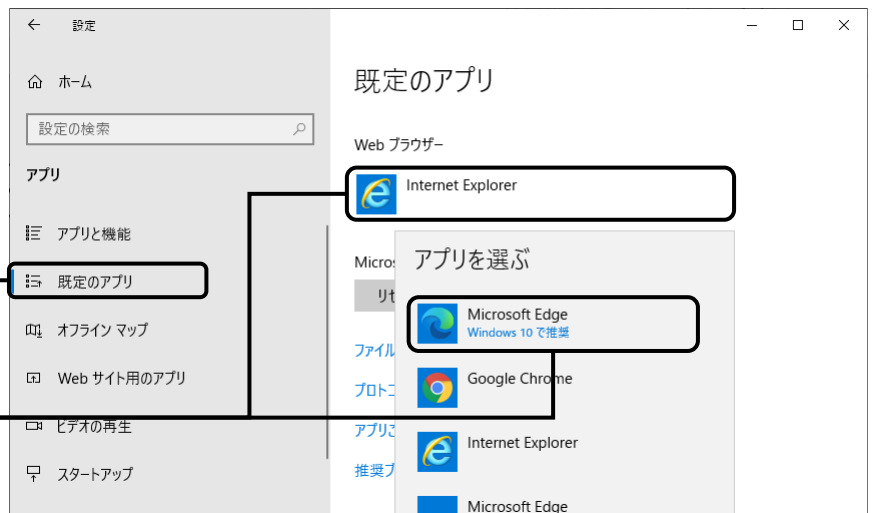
← 設定

ホーム

設定の検索

アプリ

アプリと機能

既定のアプリ

オフライン マップ

Web サイト用のアプリ

ビデオの再生

スタートアップ

既定のアプリ

Web ブラウザー

Internet Explorer

Micros

リセ

ファイル

プロトコ

アプリご

推奨ブ

アプリを選ぶ

Microsoft Edge
Windows 10 で推奨

Google Chrome

Internet Explorer

Microsoft Edge